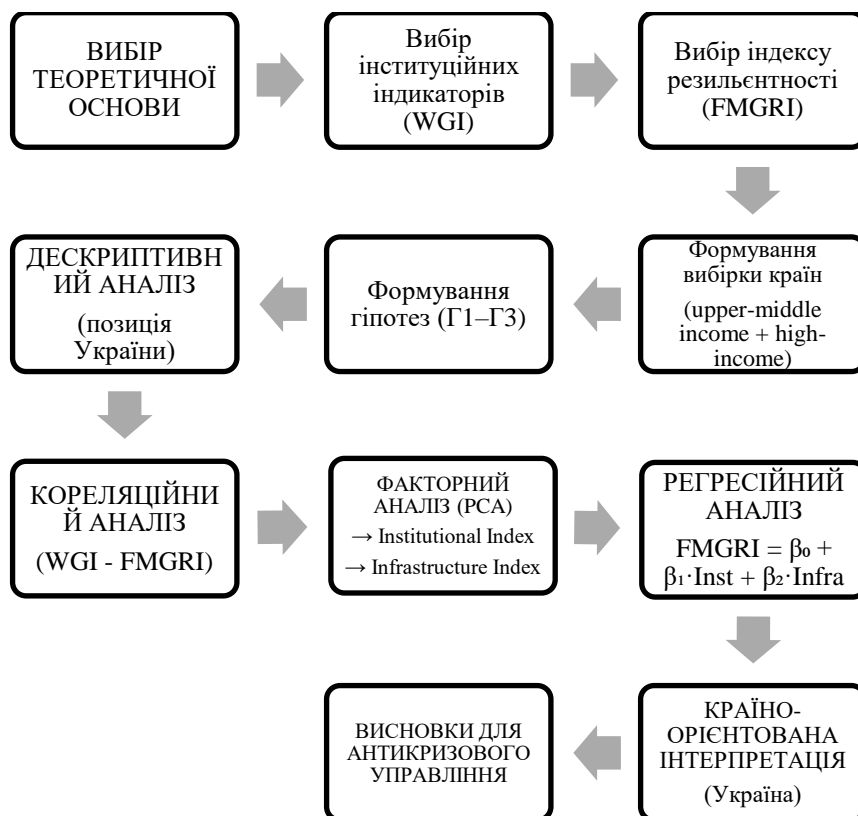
ВИБІР ТЕОРЕТИЧНОЇ ОСНОВИ

Вибір інституційних індикаторів (WGI)

Вибір індексу резильєнтності (FMGRI)

Формування вибірки країн
(upper-middle income + high-income)

Формування гіпотез (Г1–Г3)

ДЕСКРИПТИВНИЙ АНАЛІЗ
(позиція України)

КОРЕЛЯЦІЙНИЙ АНАЛІЗ
(WGI - FMGRI)

ФАКТОРНИЙ АНАЛІЗ (PCA)
→ Institutional Index
→ Infrastructure Index

РЕГРЕСІЙНИЙ АНАЛІЗ
FMGRI = $\beta_0$ + $\beta_1$·Inst + $\beta_2$·Infra

КРАЇНО-ОРІЄНТОВАНА ІНТЕРПРЕТАЦІЯ
(Україна)

ВИСНОВКИ ДЛЯ АНТИКРИЗОВОГО УПРАВЛІННЯ